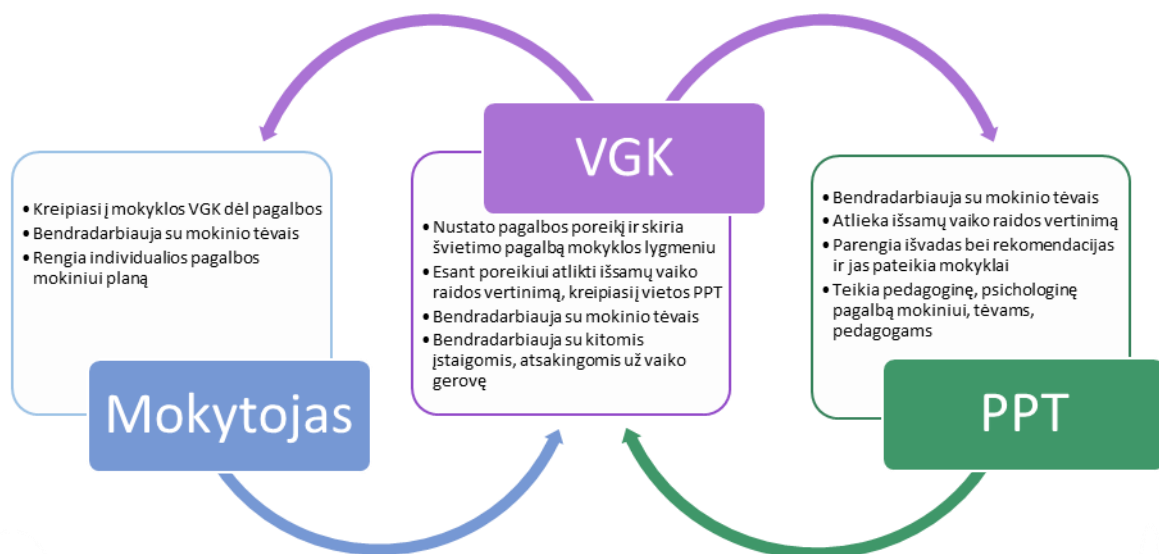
VGK

• Nustato pagalbos poreikį ir skiria švietimo pagalbą mokyklos lygmeniu
• Esant poreikiui atlikti išsamų vaiko raidos vertinimą, kreipiasi į vietos PPT
• Bendradarbiauja su mokinio tėvais
• Bendradarbiauja su kitomis įstaigomis, atsakingomis už vaiko gerovę

• Kreipiasi į mokyklos VGK dėl pagalbos
• Bendradarbiauja su mokinio tėvais
• Rengia individualios pagalbos mokiniui planą

Mokytojas

• Bendradarbiauja su mokinio tėvais
• Atlieka išsamų vaiko raidos vertinimą
• Parengia išvadas bei rekomendacijas ir jas pateikia mokyklai
• Teikia pedagoginę, psichologinę pagalbą mokiniui, tėvams, pedagogams

PPT